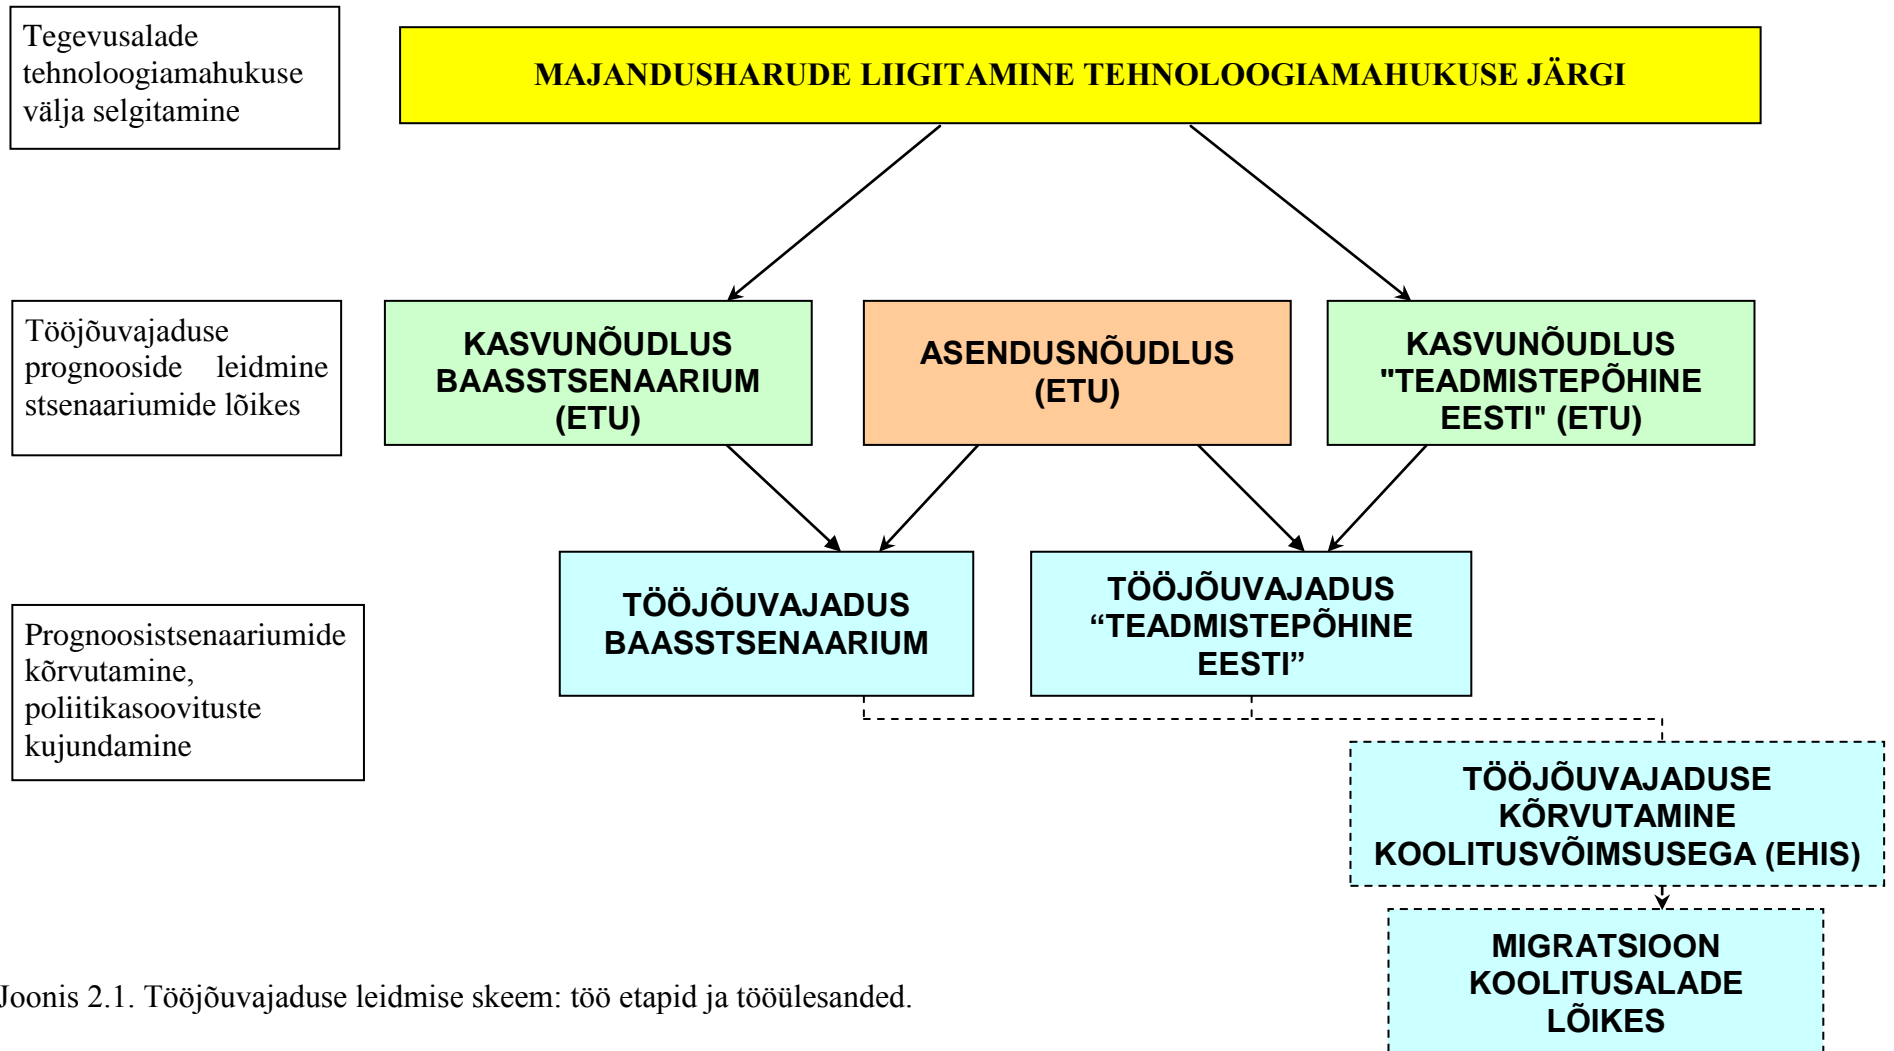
Tegevusalade tehnoloogiamahukuse välja selgitamine

MAJANDUSHARUDE LIIGITAMINE TEHNOLOOGIAMAHUKUSE JÄRGI

Tööjõuvajaduse prognooside leidmine stsenaariumide lõikes

KASVUNÕUDLUS BAASSTSENAARIUM (ETU)

ASENDUSNÕUDLUS (ETU)

KASVUNÕUDLUS "TEADMISTEPÕHINE EESTI" (ETU)

Prognoosistsenaariumide kõrvutamine, poliitikasoovituste kujundamine

TÖÖJÕUVAJADUS BAASSTSENAARIUM

TÖÖJÕUVAJADUS “TEADMISTEPÕHINE EESTI”

TÖÖJÕUVAJADUSE KÕRVUTAMINE KOOLITUSVÕIMSUSEGA (EHIS)

MIGRATSIOON KOOLITUSALADE LÕIKES

Joonis 2.1. Tööjõuvajaduse leidmise skeem: töö etapid ja tööülesanded.